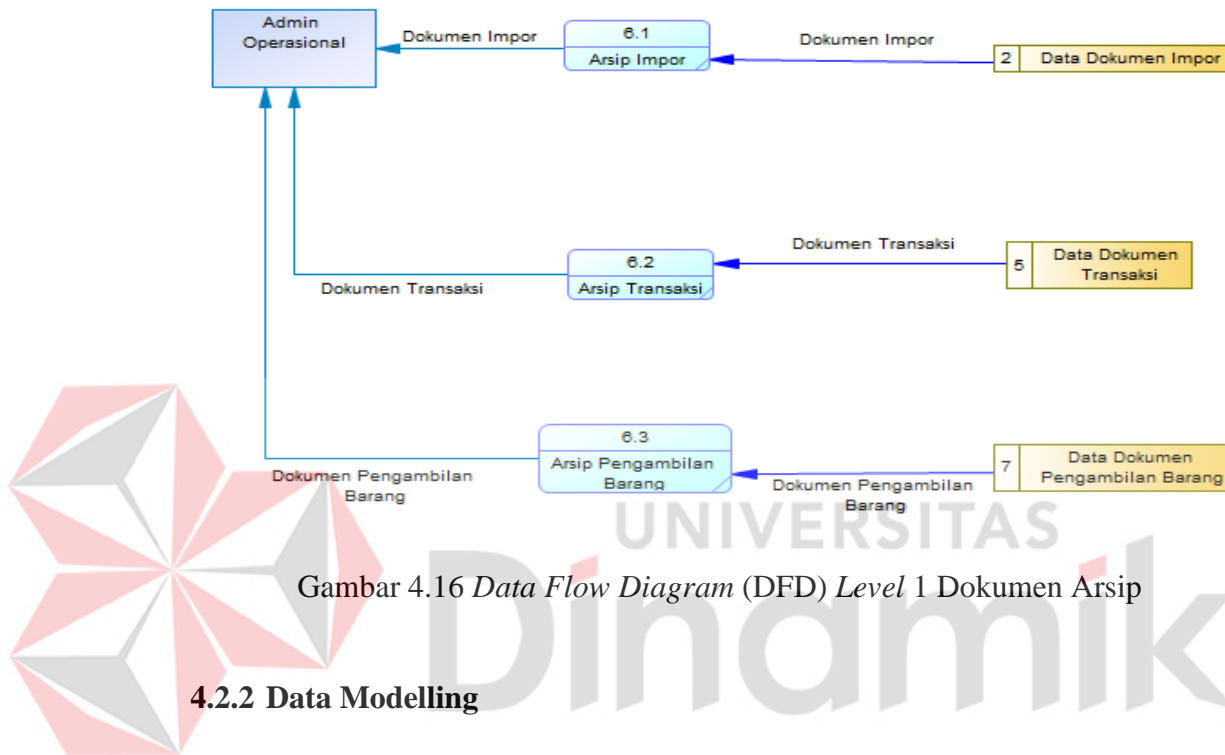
Admin Operasional

Dokumen Impor

6.1
Arsip Impor

Dokumen Impor

2 Data Dokumen Impor

Dokumen Transaksi

6.2
Arsip Transaksi

Dokumen Transaksi

5 Data Dokumen Transaksi

6.3
Arsip Pengambilan Barang

Dokumen Pengambilan Barang

Dokumen Pengambilan Barang

7 Data Dokumen Pengambilan Barang

UNIVERSITAS

Gambar 4.16 *Data Flow Diagram* (DFD) *Level* 1 Dokumen Arsip

Dinamik

**4.2.2 Data Modelling**